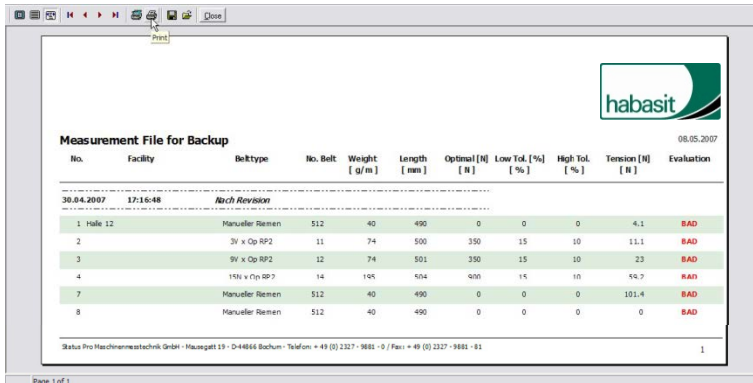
Close

Print

habasit

Measurement File for Backup

08.05.2007

| No. | Facility | Belttype | No. Belt | Weight [ g/m ] | Length [ mm ] | Optimal [N] [ N ] | Low Tol. [%] [ % ] | High Tol. [ % ] | Tension [N] [ N ] | Evaluation |
|---|---|---|---|---|---|---|---|---|---|---|
| 30.04.2007 | 17:16:48 | Nach Revision | | | | | | | | |
| 1 | Halle 12 | Manueller Riemen | 512 | 40 | 490 | 0 | 0 | 0 | 4.1 | BAD |
| 2 | | 3V x Op RP2 | 11 | 74 | 500 | 350 | 15 | 10 | 11.1 | BAD |
| 3 | | 9V x Op RP2 | 12 | 74 | 501 | 350 | 15 | 10 | 23 | BAD |
| 4 | | 15N x Op RP2 | 14 | 195 | 504 | 900 | 15 | 10 | 59.2 | BAD |
| 7 | | Manueller Riemen | 512 | 40 | 490 | 0 | 0 | 0 | 101.4 | BAD |
| 8 | | Manueller Riemen | 512 | 40 | 490 | 0 | 0 | 0 | 0 | BAD |

Status Pro Maschinenmesstechnik GmbH · Mausegatt 19 · D-44866 Bochum · Telefon: + 49 (0) 2327 · 9881 · 0 / Fax: + 49 (0) 2327 · 9881 · 81

1

Page 1 of 1